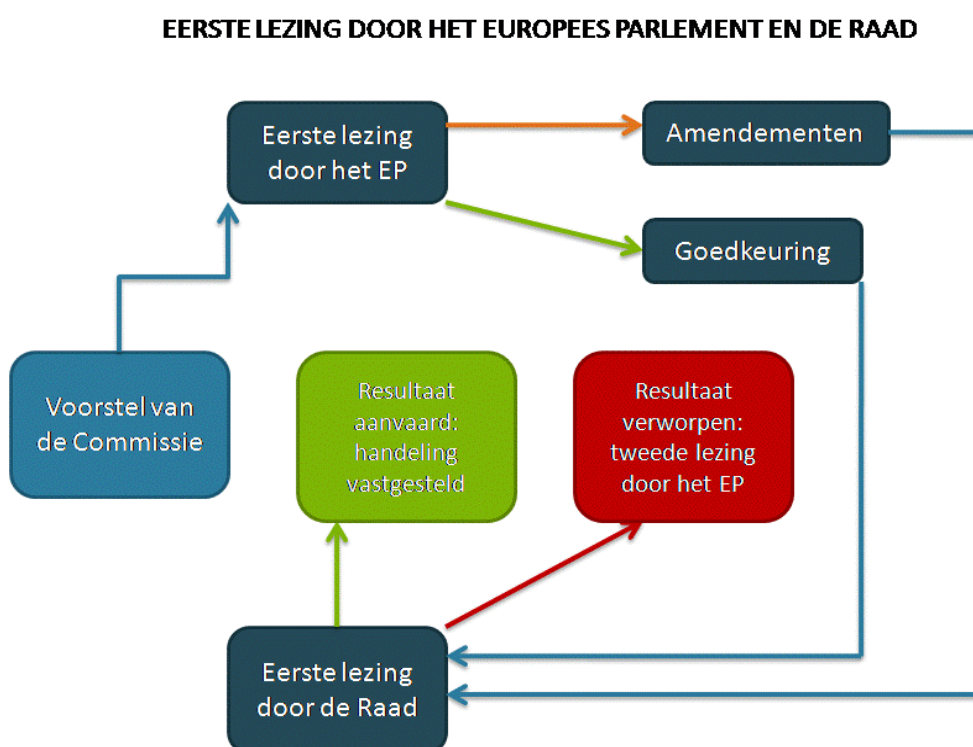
EERSTE LEZING DOOR HET EUROPEES PARLEMENT EN DE RAAD

Eerste lezing door het EP

Amendementen

Goedkeuring

Voorstel van de Commissie

Resultaat aanvaard: handeling vastgesteld

Resultaat verworpen: tweede lezing door het EP

Eerste lezing door de Raad